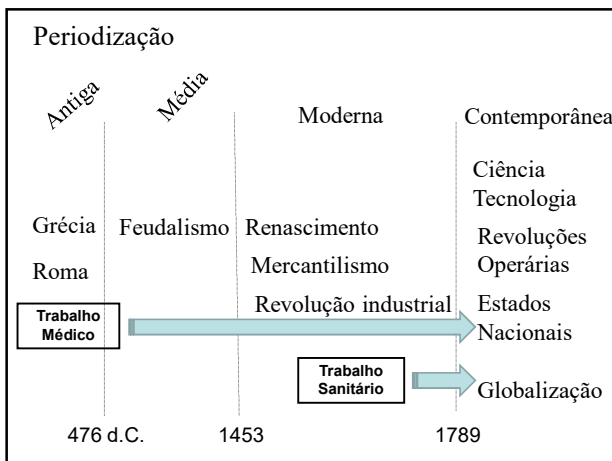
Periodização

Antiga

Média

Moderna

Contemporânea

Grécia

Roma

Feudalismo

Renascimento

Mercantilismo

Revolução industrial

Ciência
Tecnologia

Revoluções
Operárias

Estados
Nacionais

Globalização

Trabalho
Médico

Trabalho
Sanitário

476 d.C.

1453

1789